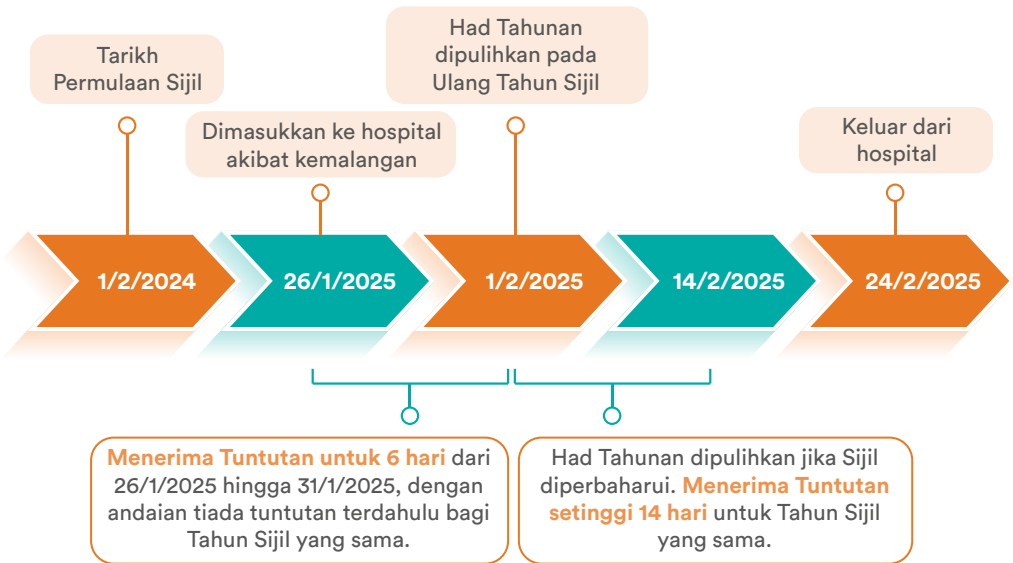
Tarikh Permulaan Sijil

Dimasukkan ke hospital akibat kemalangan

Had Tahunan dipulihkan pada Ulang Tahun Sijil

Keluar dari hospital

1/2/2024

26/1/2025

1/2/2025

14/2/2025

24/2/2025

Menerima Tuntutan untuk 6 hari dari 26/1/2025 hingga 31/1/2025, dengan andaian tiada tuntutan terdahulu bagi Tahun Sijil yang sama.

Had Tahunan dipulihkan jika Sijil diperbaharui. Menerima Tuntutan setinggi 14 hari untuk Tahun Sijil yang sama.